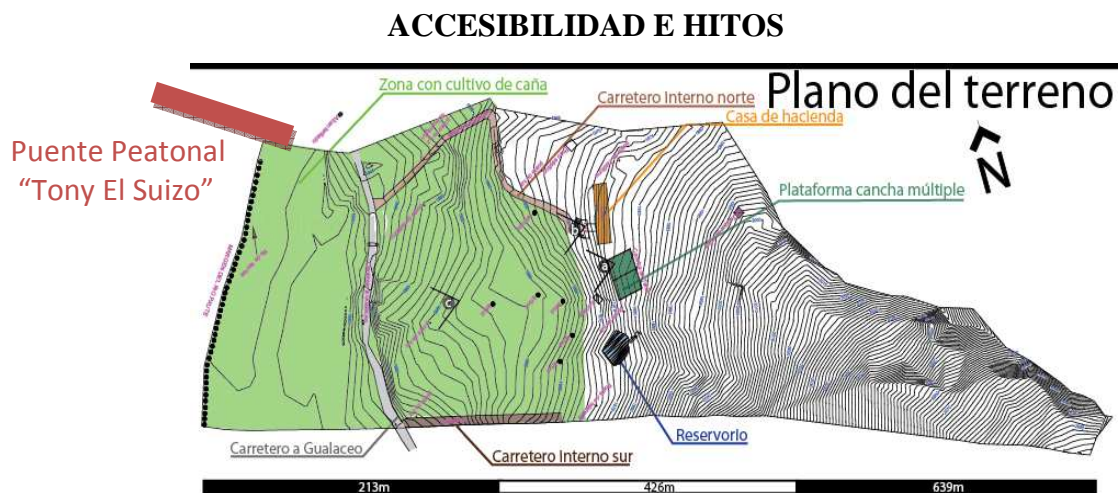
ACCESIBILIDAD E HITOS

Plano del terreno

N

Zona con cultivo de caña

Carretero Interno norte

Casa de hacienda

Plataforma cancha múltiple

Puente Peatonal "Tony El Suizo"

Reservorio

Carretero a Gualaceo

Carretero interno sur

213m

426m

639m